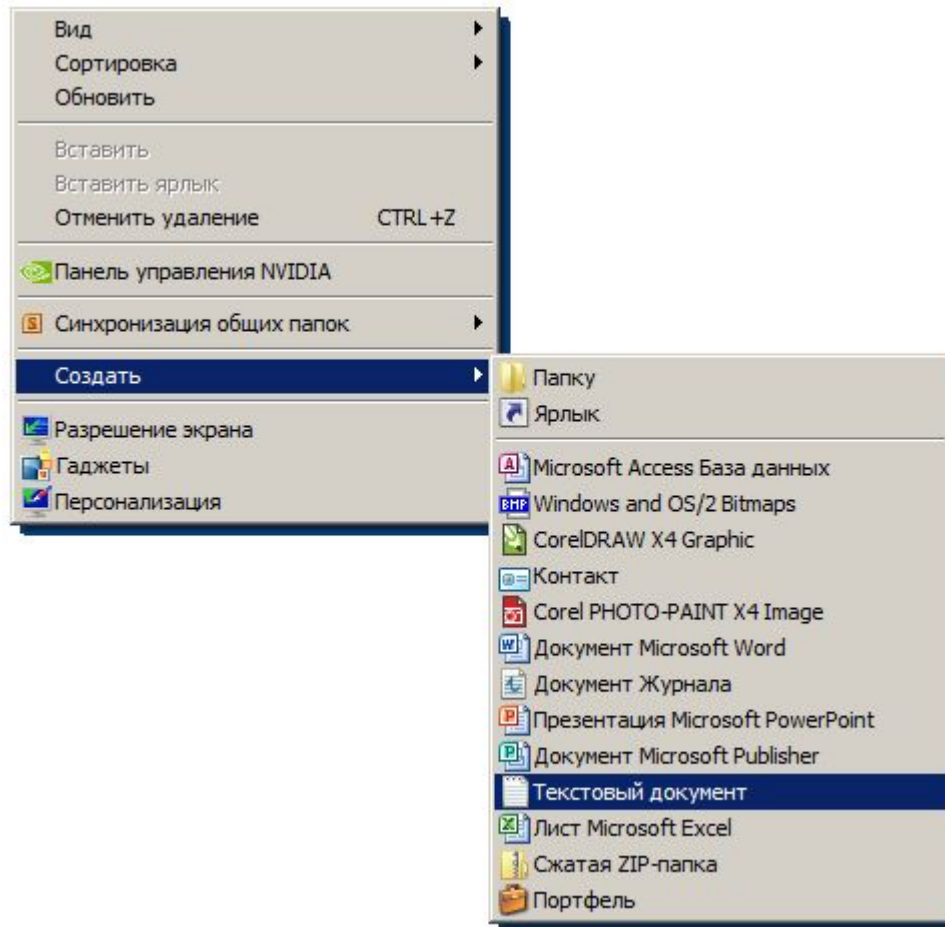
Вид
Сортировка
Обновить

Вставить
Вставить ярлык
Отменить удаление CTRL+Z

Панель управления NVIDIA

Синхронизация общих папок

Создать

Разрешение экрана
Гаджеты
Персонализация

Папку
Ярлык

Microsoft Access База данных
Windows and OS/2 Bitmaps
CorelDRAW X4 Graphic
Контакт
Corel PHOTO-PAINT X4 Image
Документ Microsoft Word
Документ Журнала
Презентация Microsoft PowerPoint
Документ Microsoft Publisher
Текстовый документ
Лист Microsoft Excel
Сжатая ZIP-папка
Портфель